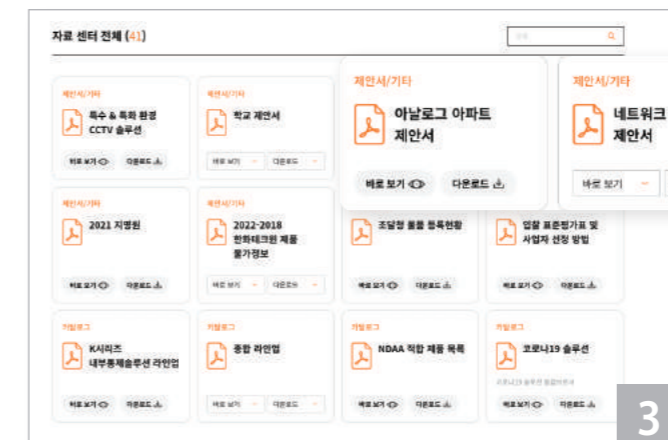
자료 센터 전체 (41)

검색

제안서/기타
특수 & 특화 환경 CCTV 솔루션
바로 보기 다운로드

제안서/기타
학교 제안서
바로 보기 다운로드

제안서/기타
아날로그 아파트 제안서
바로 보기 다운로드

제안서/기타
네트워크 제안서
바로 보기

제안서/기타
2021 지명원
바로 보기 다운로드

제안서/기타
2022-2018 한화테크윈 제품 물가정보
바로 보기 다운로드

조달청 물품 등록현황
바로 보기 다운로드

입찰 표준점가표 및 사업자 선정 방법
바로 보기 다운로드

카탈로그
K시리즈 내부통제솔루션 라인업
바로 보기 다운로드

카탈로그
종합 라인업
바로 보기 다운로드

카탈로그
NDAA 적합 제품 목록
바로 보기 다운로드

카탈로그
코로나19 솔루션
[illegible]
바로 보기 다운로드

3